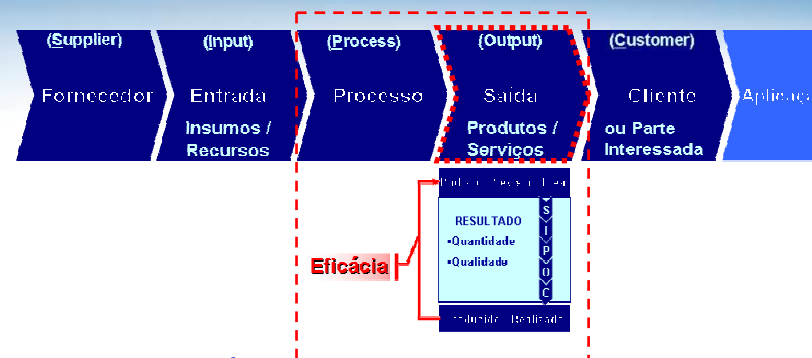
(Supplier)
Fornecedor

(Input)
Entrada
Insumos / Recursos

(Process)
Processo

(Output)
Saída
Produtos / Serviços

(Customer)
Cliente
ou Parte Interessada

Aplicaç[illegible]

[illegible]

RESULTADO
•Quantidade
•Qualidade

S
I
P
O
C

Eficácia

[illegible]